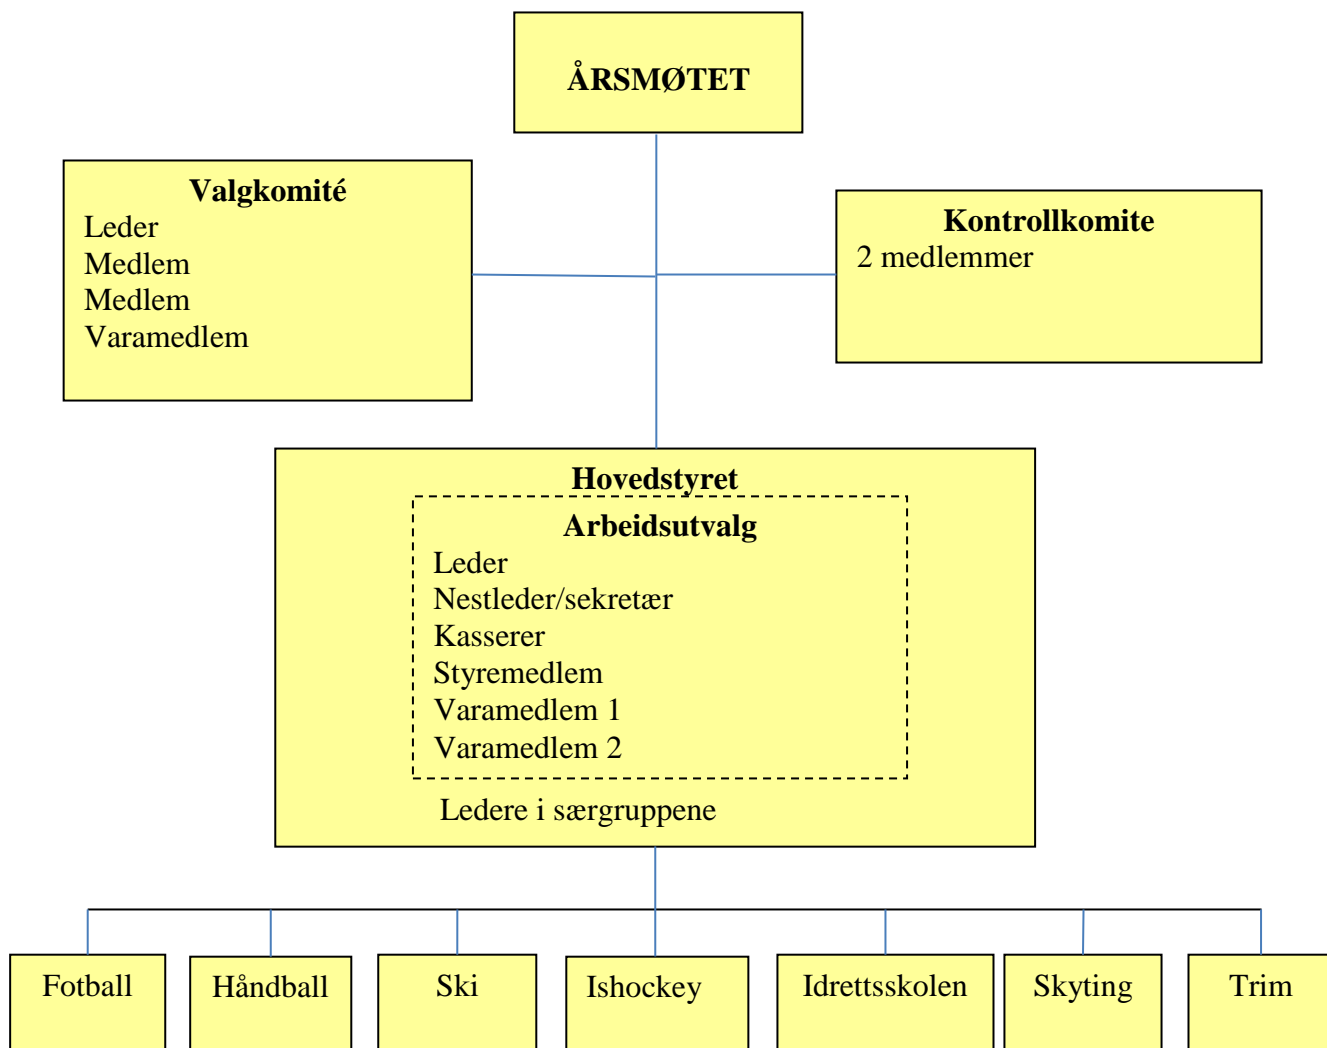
ÅRSMØTET

Valgkomité
Leder
Medlem
Medlem
Varamedlem

Kontrollkomite
2 medlemmer

Hovedstyret

Arbeidsutvalg
Leder
Nestleder/sekretær
Kasserer
Styremedlem
Varamedlem 1
Varamedlem 2

Ledere i særgruppene

Fotball

Håndball

Ski

Ishockey

Idrettsskolen

Skyting

Trim